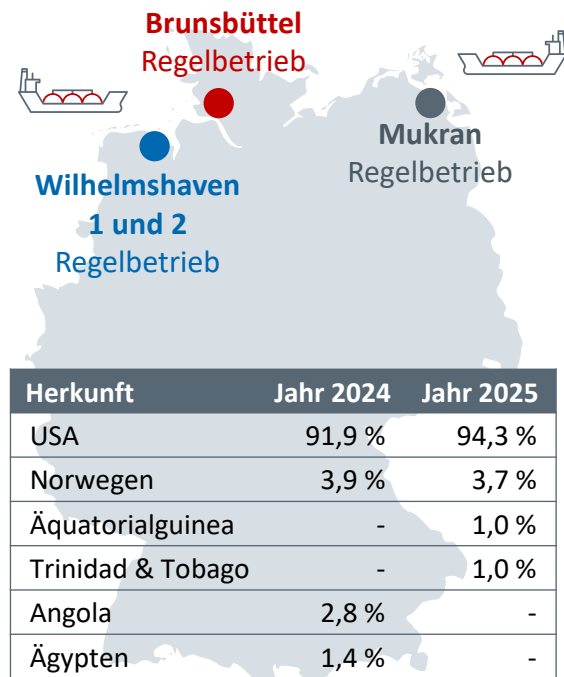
Brunsbüttel
Regelbetrieb

Mukran
Regelbetrieb

Wilhelmshaven
1 und 2
Regelbetrieb

| Herkunft | Jahr 2024 | Jahr 2025 |
|---|---|---|
| USA | 91,9 % | 94,3 % |
| Norwegen | 3,9 % | 3,7 % |
| Äquatorialguinea | - | 1,0 % |
| Trinidad & Tobago | - | 1,0 % |
| Angola | 2,8 % | - |
| Ägypten | 1,4 % | - |